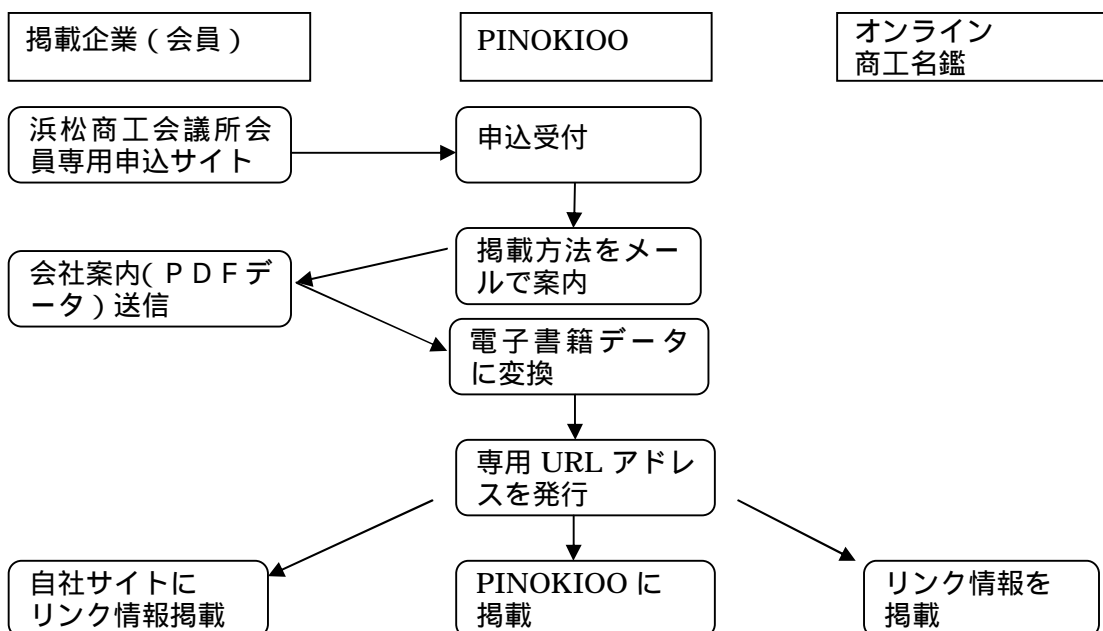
掲載企業（会員）

PINOKIOO

オンライン商工名鑑

浜松商工会議所会員専用申込サイト

申込受付

掲載方法をメールで案内

会社案内(ＰＤＦデータ)送信

電子書籍データに変換

専用 URL アドレスを発行

自社サイトにリンク情報掲載

PINOKIOO に掲載

リンク情報を掲載